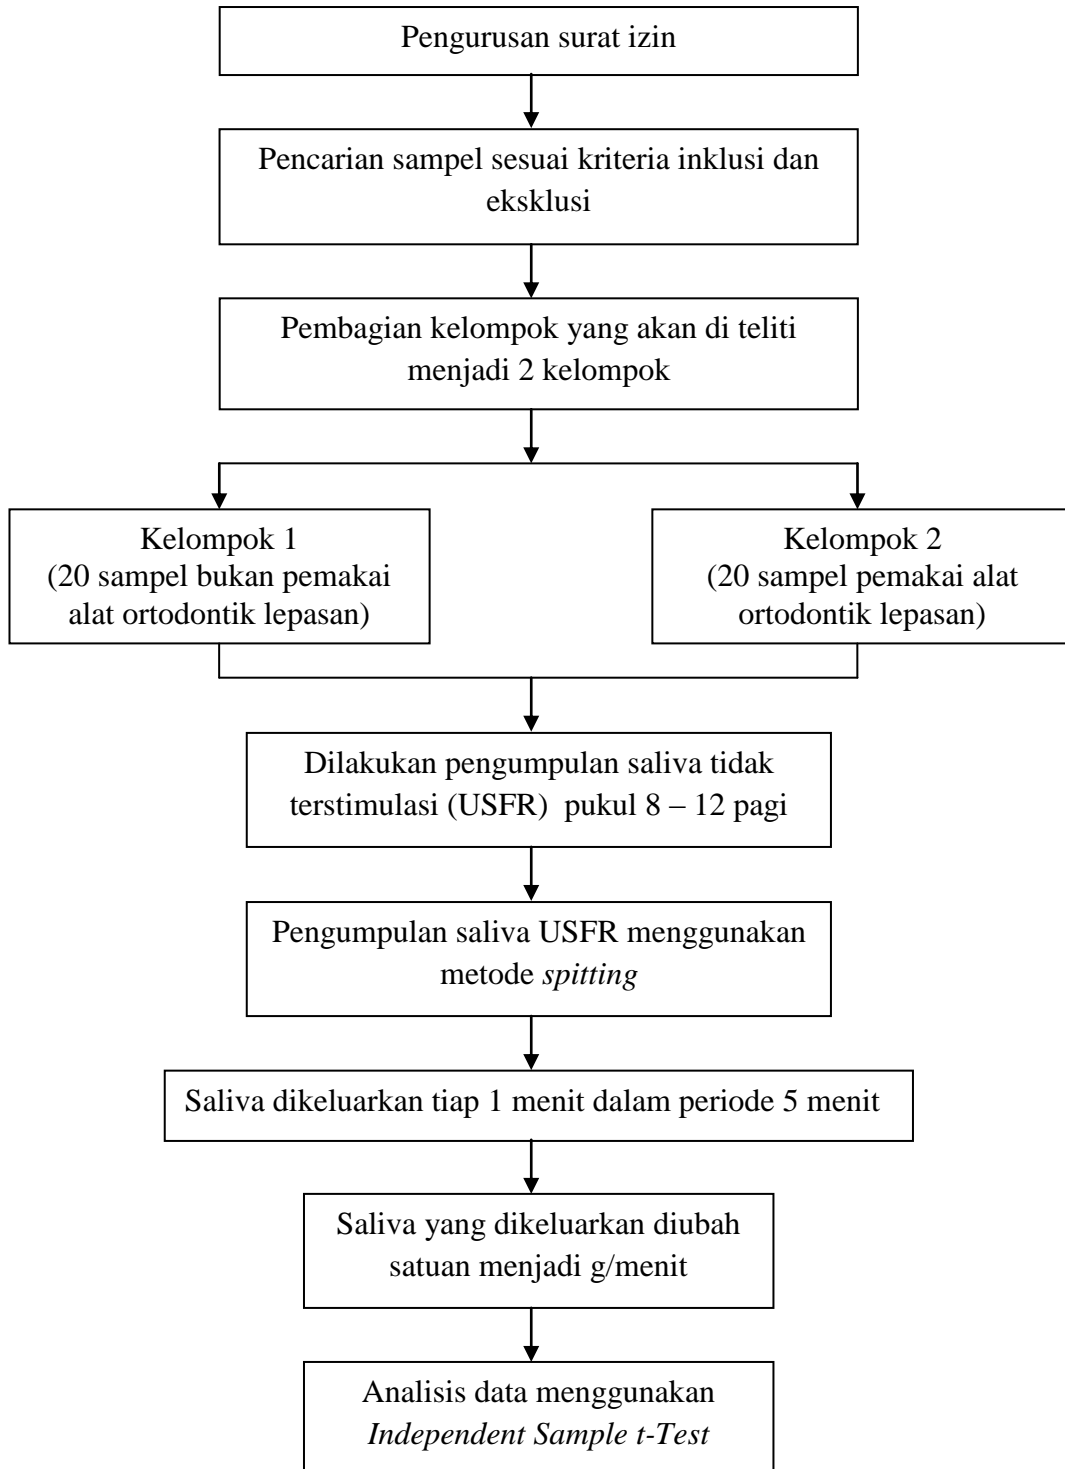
Pengurusan surat izin

Pencarian sampel sesuai kriteria inklusi dan eksklusi

Pembagian kelompok yang akan di teliti menjadi 2 kelompok

Kelompok 1
(20 sampel bukan pemakai alat ortodontik lepasan)

Kelompok 2
(20 sampel pemakai alat ortodontik lepasan)

Dilakukan pengumpulan saliva tidak terstimulasi (USFR) pukul 8 – 12 pagi

Pengumpulan saliva USFR menggunakan metode *spitting*

Saliva dikeluarkan tiap 1 menit dalam periode 5 menit

Saliva yang dikeluarkan diubah satuan menjadi g/menit

Analisis data menggunakan *Independent Sample t-Test*